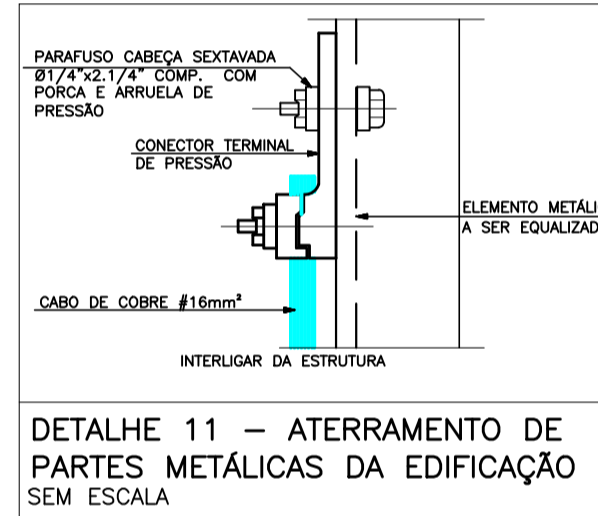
PARAFUSO CABEÇA SEXTAVADA Ø1/4"x2.1/4" COMP. COM PORCA E ARRUELA DE PRESSÃO

CONECTOR TERMINAL DE PRESSÃO

ELEMENTO METÁLI
A SER EQUALIZAD

CABO DE COBRE #16mm²

INTERLIGAR DA ESTRUTURA

DETALHE 11 – ATERRAMENTO DE PARTES METÁLICAS DA EDIFICAÇÃO
SEM ESCALA